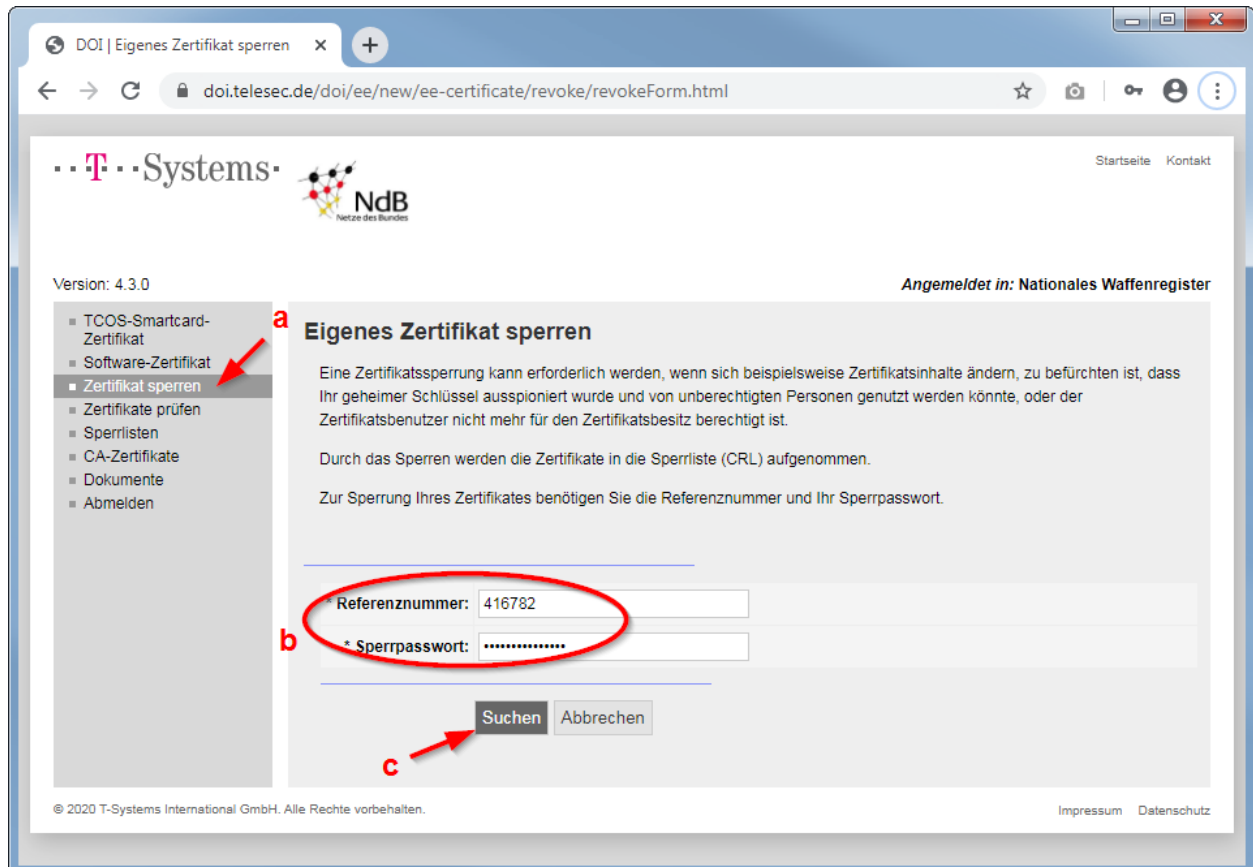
DOI | Eigenes Zertifikat sperren

doi.telesec.de/doi/ee/new/ee-certificate/revoke/revokeForm.html

T Systems

NdB
Netze des Bundes

Startseite Kontakt

Version: 4.3.0

Angemeldet in: Nationales Waffenregister

TCOS-Smartcard-Zertifikat
Software-Zertifikat
Zertifikat sperren
Zertifikate prüfen
Sperrlisten
CA-Zertifikate
Dokumente
Abmelden

a

Eigenes Zertifikat sperren

Eine Zertifikatssperrung kann erforderlich werden, wenn sich beispielsweise Zertifikatsinhalte ändern, zu befürchten ist, dass Ihr geheimer Schlüssel ausspioniert wurde und von unberechtigten Personen genutzt werden könnte, oder der Zertifikatsbenutzer nicht mehr für den Zertifikatsbesitz berechtigt ist.

Durch das Sperren werden die Zertifikate in die Sperrliste (CRL) aufgenommen.

Zur Sperrung Ihres Zertifikates benötigen Sie die Referenznummer und Ihr Sperrpasswort.

* Referenznummer: 416782

b

* Sperrpasswort: ••••••••••••••

Suchen Abbrechen

c

© 2020 T-Systems International GmbH. Alle Rechte vorbehalten.

Impressum Datenschutz